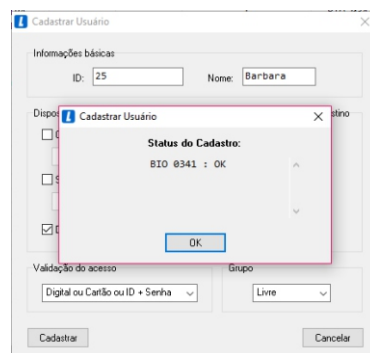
Cadastrar Usuário

Informações básicas

ID: 25

Nome: Barbara

Dispo

stino

Cadastrar Usuário

Status do Cadastro:

BIO 0341 : OK

OK

Validação do acesso

Digital ou Cartão ou ID + Senha

Grupo

Livre

Cadastrar

Cancelar